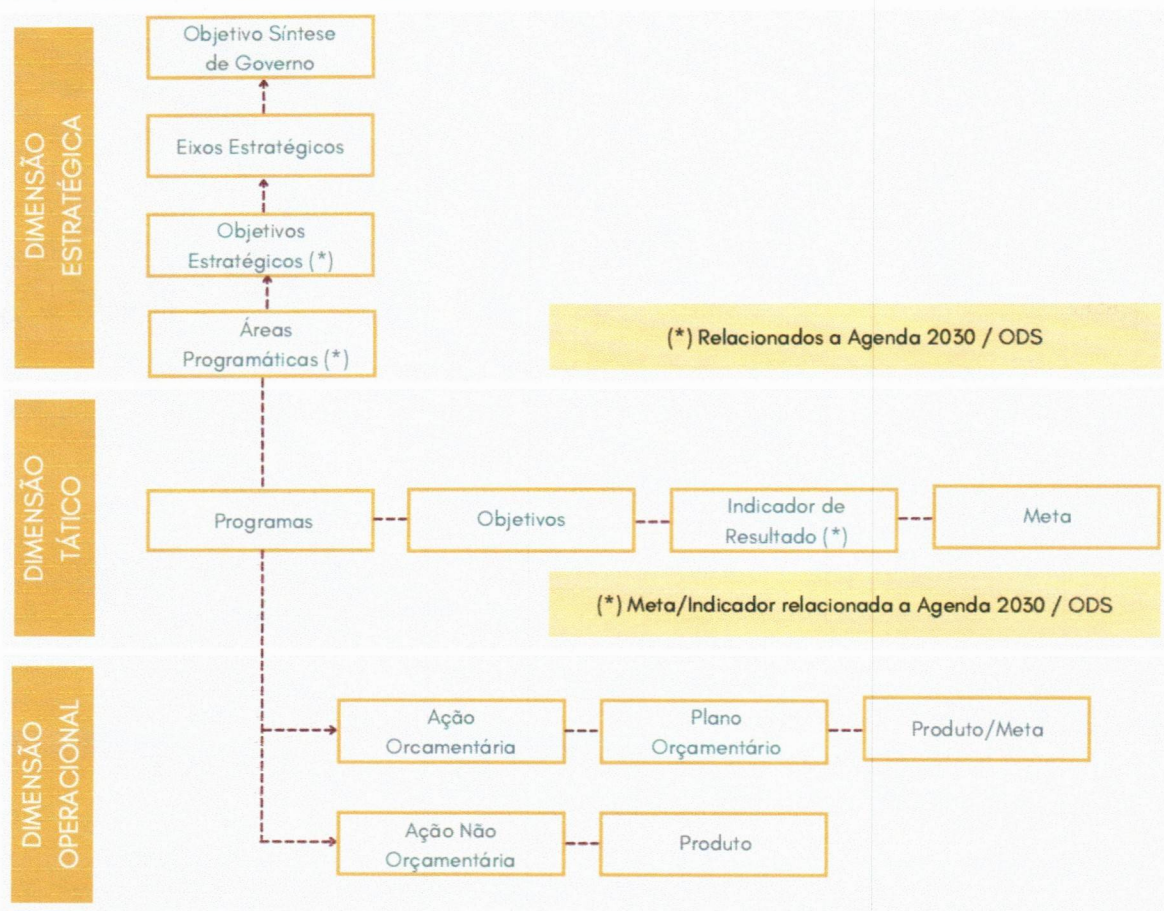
DIMENSÃO ESTRATÉGICA

Objetivo Síntese de Governo

Eixos Estratégicos

Objetivos Estratégicos (*)

Áreas Programáticas (*)

(*) Relacionados a Agenda 2030 / ODS

DIMENSÃO TÁTICO

Programas

Objetivos

Indicador de Resultado (*)

Meta

(*) Meta/Indicador relacionada a Agenda 2030 / ODS

DIMENSÃO OPERACIONAL

Ação Orcamentária

Plano Orçamentário

Produto/Meta

Ação Não Orçamentária

Produto